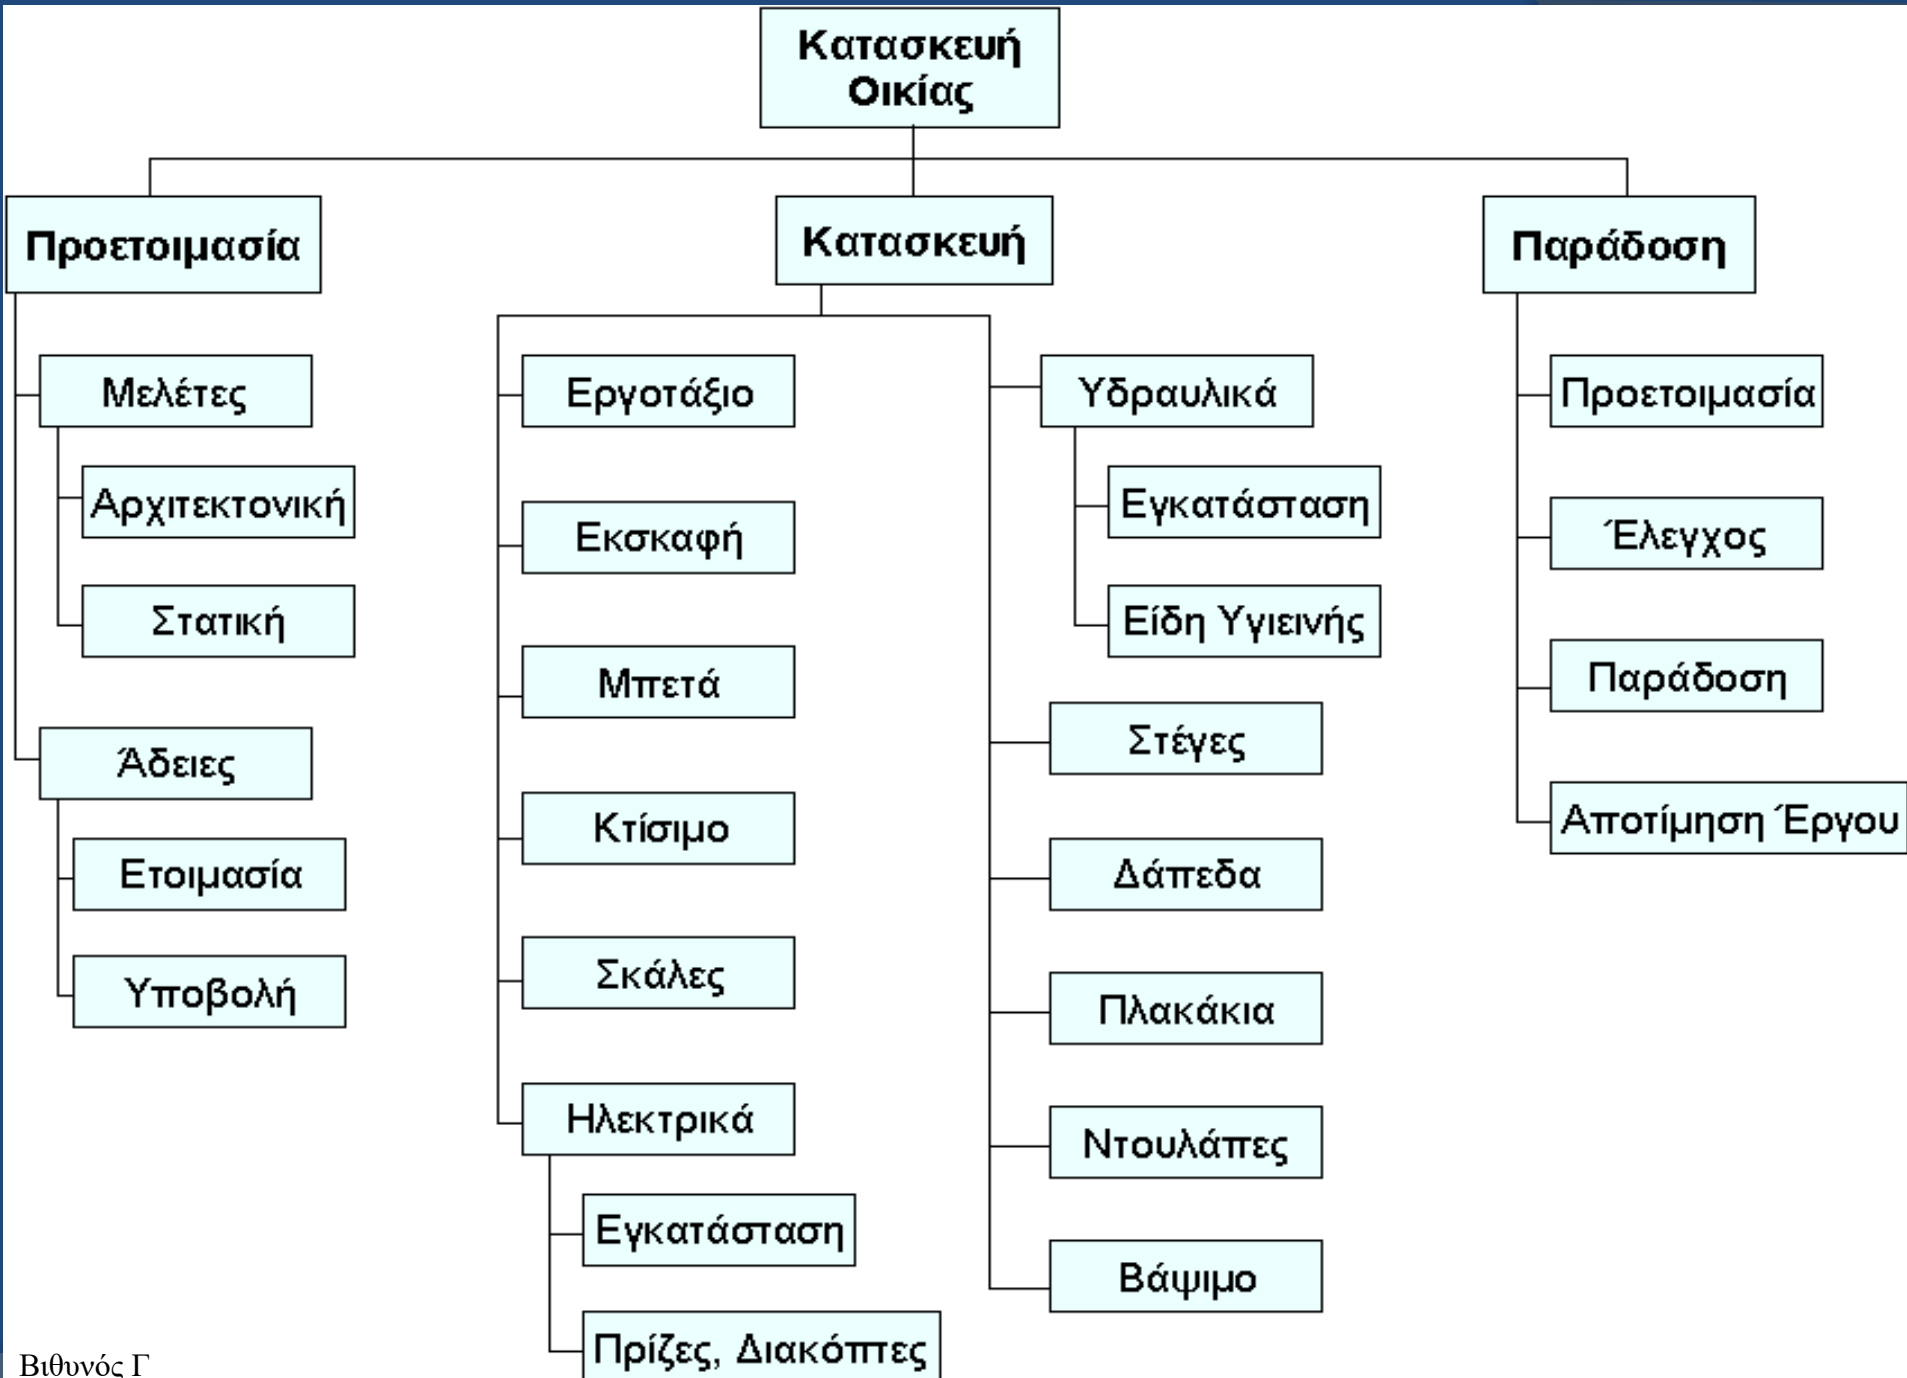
Κατασκευή Οικίας

Προετοιμασία

Μελέτες

Αρχιτεκτονική

Στατική

Άδειες

Ετοιμασία

Υποβολή

Κατασκευή

Εργοτάξιο

Εκσκαφή

Μπετά

Κτίσιμο

Σκάλες

Ηλεκτρικά

Εγκατάσταση

Πρίζες, Διακόπτες

Υδραυλικά

Εγκατάσταση

Είδη Υγιεινής

Στέγες

Δάπεδα

Πλακάκια

Ντουλάπες

Βάψιμο

Παράδοση

Προετοιμασία

Έλεγχος

Παράδοση

Αποτίμηση Έργου

Βιθυνός Γ